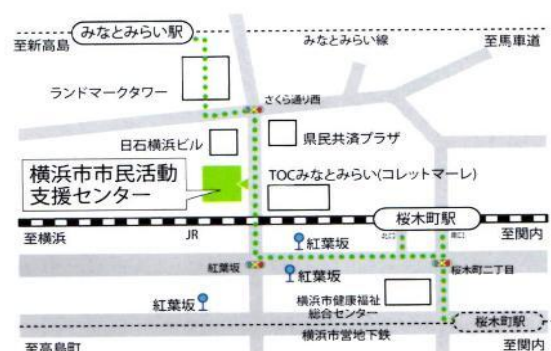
みなとみらい駅
至新高島
みなとみらい線
至馬車道
ランドマークタワー
さくら通り西
日石横浜ビル
県民共済プラザ
横浜市市民活動支援センター
TOCみなとみらい(コレットマーレ)
桜木町駅
至横浜
JR
紅葉坂
至関内
紅葉坂
紅葉坂
桜木町二丁目
紅葉坂
横浜市健康福祉総合センター
横浜市営地下鉄
桜木町駅
至高島町
至関内